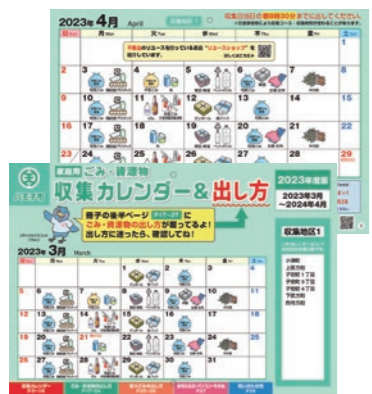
2023年4月 April

収集日当日の朝8時30分までに出してください。

日 Sun 月 Mon 火 Tue 水 Wed 木 Thu 金 Fri 土 Sat

不要品のリユース先がいろいろ見つかる"リユースショップ"を出しています。

1

2 3 4 5 6 7 8

9 10 11 12 13 14 15

16 17 18 19 20 21 22

23 24 25 26 27 28 29

30

家庭用 ごみ・資源物

収集カレンダー&出し方

2023年度版

2023年3月 〜2024年4月

冊子の後半ページ (P17〜27) にごみ・資源物の出し方が載ってるよ! 出し方に迷ったら、確認してね!

2023年3月 March

1 2 3 4

5 6 7 8 9 10 11

12 13 14 15 16 17 18

19 20 21 22 23 24 25

26 27 28 29 30 31

収集地区1

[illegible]